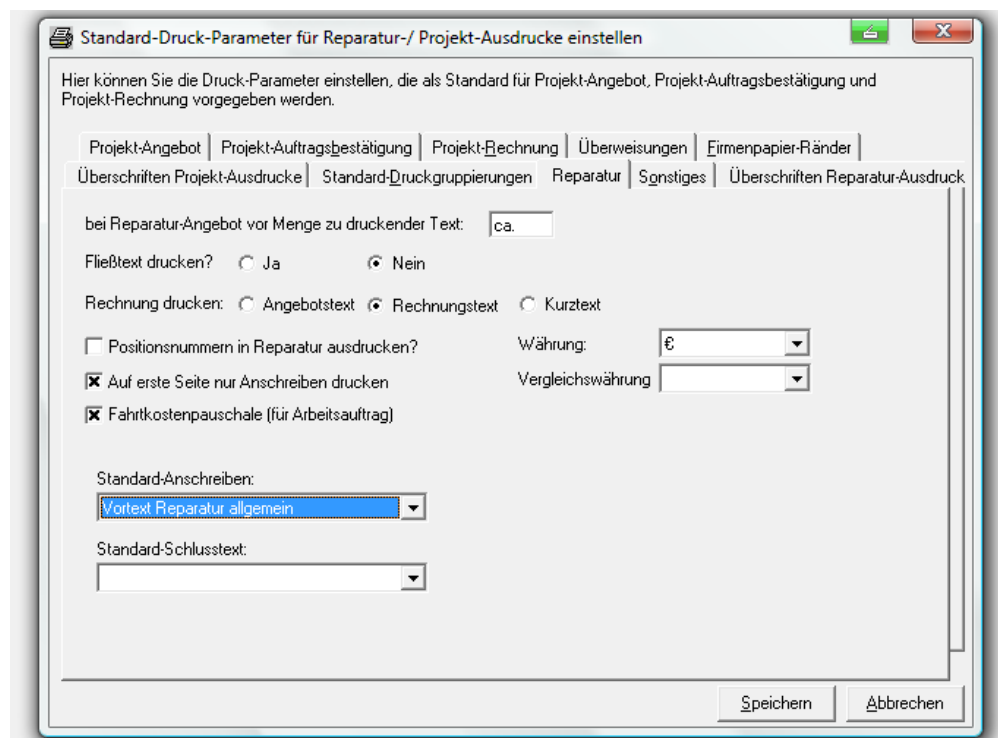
Standard-Druck-Parameter für Reparatur-/ Projekt-Ausdrucke einstellen

Hier können Sie die Druck-Parameter einstellen, die als Standard für Projekt-Angebot, Projekt-Auftragsbestätigung und Projekt-Rechnung vorgegeben werden.

Projekt-Angebot | Projekt-Auftragsbestätigung | Projekt-Rechnung | Überweisungen | Firmenpapier-Ränder
Überschriften Projekt-Ausdrucke | Standard-Druckgruppierungen | Reparatur | Sonstiges | Überschriften Reparatur-Ausdruck

bei Reparatur-Angebot vor Menge zu druckender Text: ca.

Fließtext drucken? Ja Nein

Rechnung drucken: Angebotstext Rechnungstext Kurztext

Positionsnummern in Reparatur ausdrucken?

Währung: €

Auf erste Seite nur Anschreiben drucken

Vergleichswährung

Fahrtkostenpauschale (für Arbeitsauftrag)

Standard-Anschreiben:
Vortext Reparatur allgemein

Standard-Schlusstext:

Speichern Abbrechen